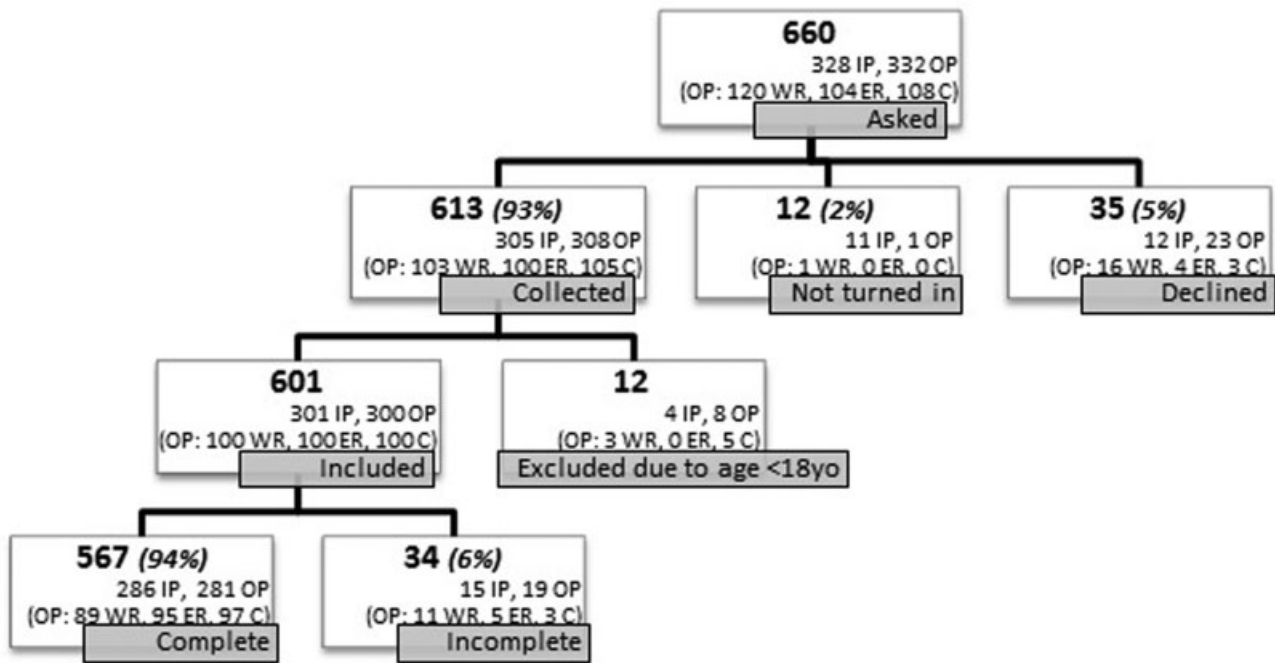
660
328 IP, 332 OP
(OP: 120 WR, 104 ER, 108 C)
Asked

613 *(93%)*
305 IP, 308 OP
(OP: 103 WR, 100 ER, 105 C)
Collected

12 *(2%)*
11 IP, 1 OP
(OP: 1 WR, 0 ER, 0 C)
Not turned in

35 *(5%)*
12 IP, 23 OP
(OP: 16 WR, 4 ER, 3 C)
Declined

601
301 IP, 300 OP
(OP: 100 WR, 100 ER, 100 C)
Included

12
4 IP, 8 OP
(OP: 3 WR, 0 ER, 5 C)
Excluded due to age <18yo

567 *(94%)*
286 IP, 281 OP
(OP: 89 WR, 95 ER, 97 C)
Complete

34 *(6%)*
15 IP, 19 OP
(OP: 11 WR, 5 ER, 3 C)
Incomplete